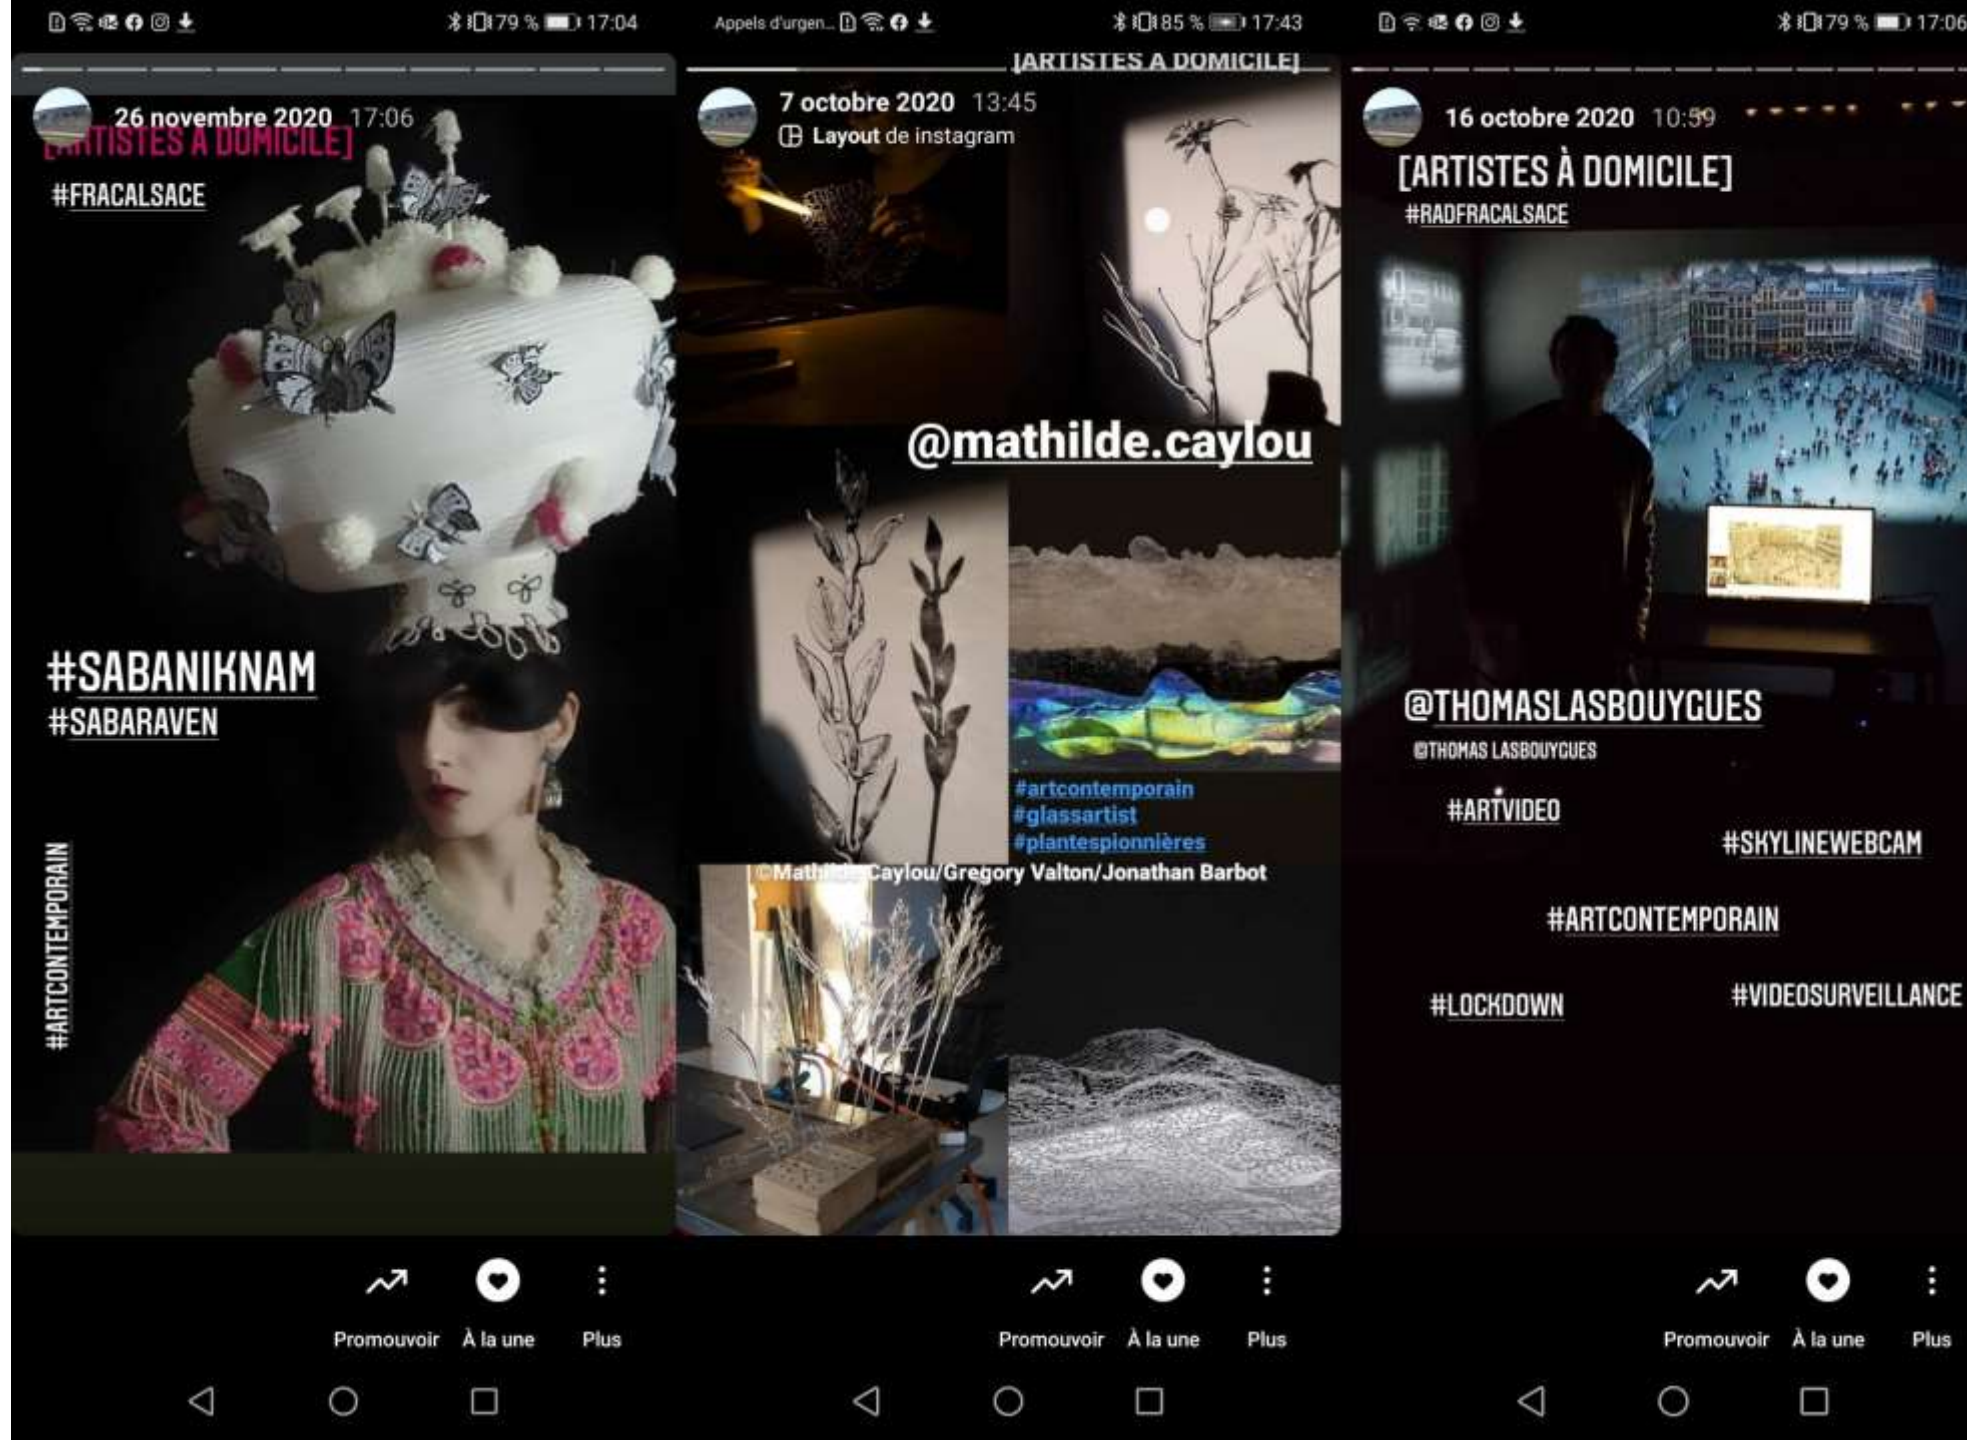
79 % 17:04

26 novembre 2020 17:06

[ARTISTES À DOMICILE]

#FRACALSACE

#SABANIKNAM
#SABARAVEN

#ARTCONTEMPORAIN

Promouvoir À la une Plus

Appels d'urgen... 85 % 17:43

[ARTISTES À DOMICILE]

7 octobre 2020 13:45
Layout de instagram

@mathilde.caylou

#artcontemporain
#glassartist
#plantespionnières

©Mathilde Caylou/Gregory Valton/Jonathan Barbot

Promouvoir À la une Plus

79 % 17:06

16 octobre 2020 10:59

[ARTISTES À DOMICILE]
#RADFRACALSACE

@THOMASLASBOUYGUES
©THOMAS LASBOUYGUES

#ARTVIDEO

#SKYLINEWEBCAM

#ARTCONTEMPORAIN

#LOCKDOWN

#VIDEOSURVEILLANCE

Promouvoir À la une Plus